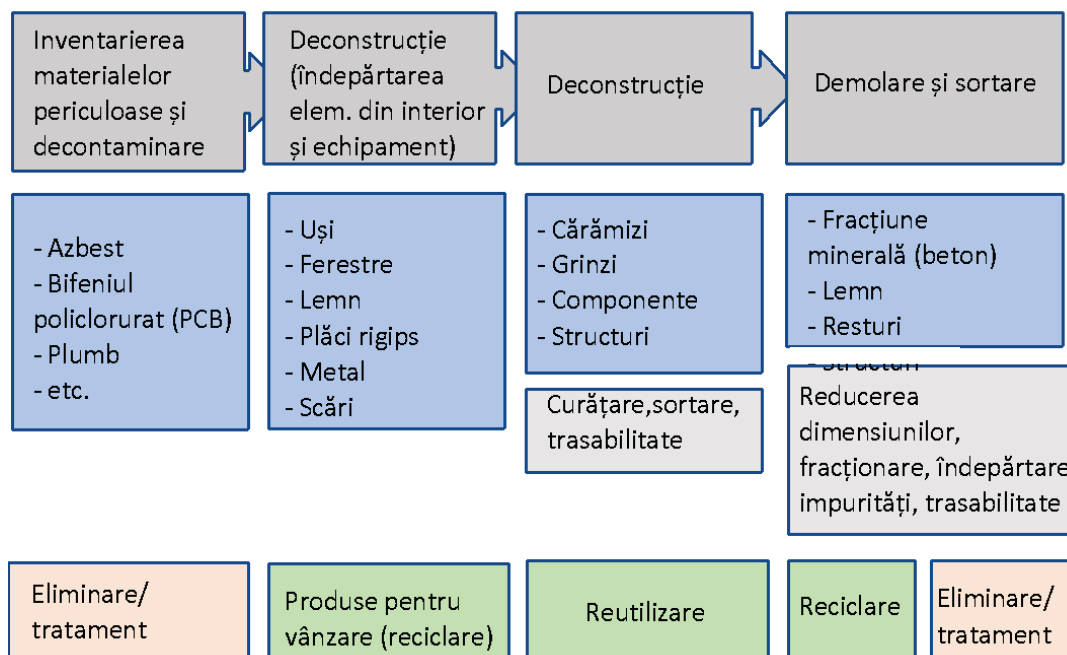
Inventarierea materialelor periculoase și decontaminare

Deconstrucție (îndepărtarea elem. din interior și echipament)

Deconstrucție

Demolare și sortare

- Azbest
- Bifeniul policlorurat (PCB)
- Plumb
- etc.

- Uși
- Ferestre
- Lemn
- Plăci rigips
- Metal
- Scări

- Cărămizi
- Grinzi
- Componente
- Structuri

- Fracțiune minerală (beton)
- Lemn
- Resturi
- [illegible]

Curățare,sortare, trasabilitate

Reducerea dimensiunilor, fracționare, îndepărtare impurități, trasabilitate

Eliminare/ tratament

Produse pentru vânzare (reciclare)

Reutilizare

Reciclare

Eliminare/ tratament